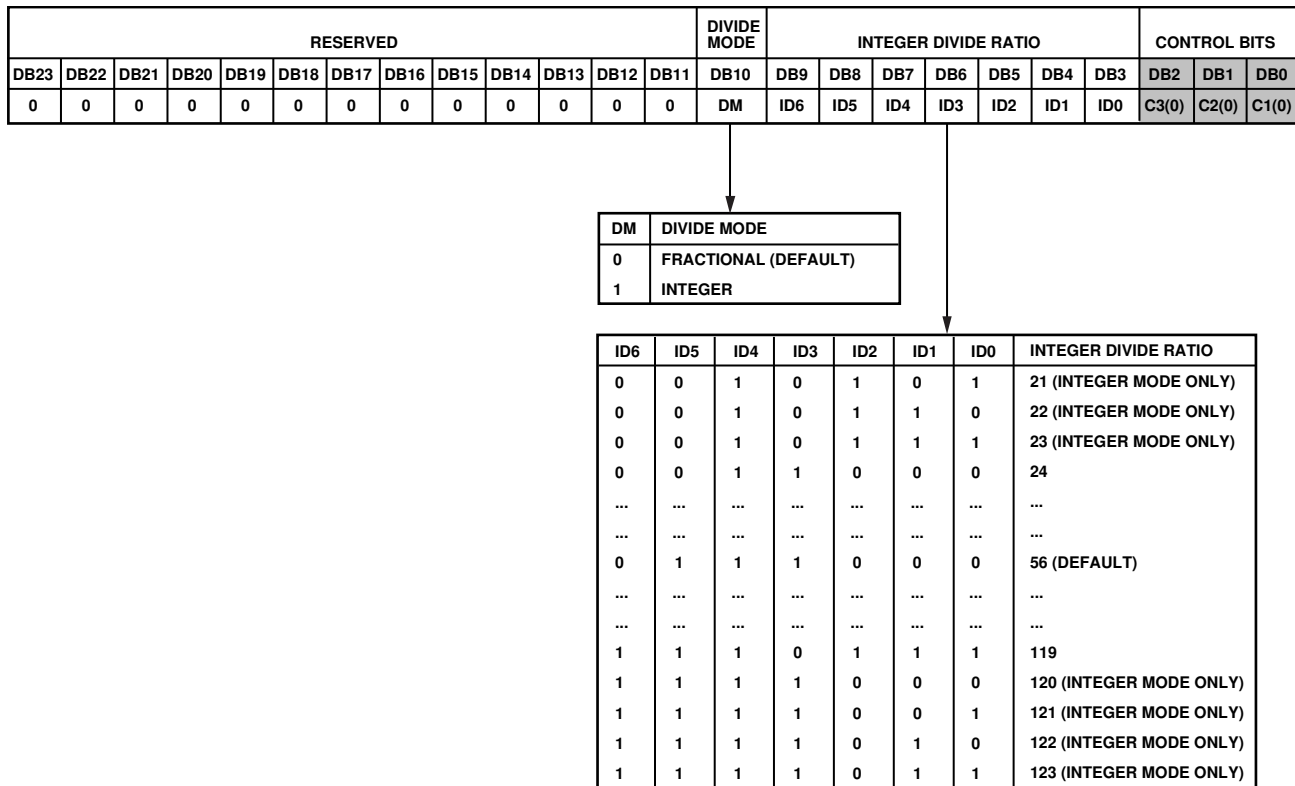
| RESERVED | | | | | | | | | | | | | DIVIDE MODE | INTEGER DIVIDE RATIO | | | | | | | CONTROL BITS | | |
|---|---|---|---|---|---|---|---|---|---|---|---|---|---|---|---|---|---|---|---|---|---|---|---|
| DB23 | DB22 | DB21 | DB20 | DB19 | DB18 | DB17 | DB16 | DB15 | DB14 | DB13 | DB12 | DB11 | DB10 | DB9 | DB8 | DB7 | DB6 | DB5 | DB4 | DB3 | DB2 | DB1 | DB0 |
| 0 | 0 | 0 | 0 | 0 | 0 | 0 | 0 | 0 | 0 | 0 | 0 | 0 | DM | ID6 | ID5 | ID4 | ID3 | ID2 | ID1 | ID0 | C3(0) | C2(0) | C1(0) |

| DM | DIVIDE MODE |
|---|---|
| 0 | FRACTIONAL (DEFAULT) |
| 1 | INTEGER |

| ID6 | ID5 | ID4 | ID3 | ID2 | ID1 | ID0 | INTEGER DIVIDE RATIO |
|---|---|---|---|---|---|---|---|
| 0 | 0 | 1 | 0 | 1 | 0 | 1 | 21 (INTEGER MODE ONLY) |
| 0 | 0 | 1 | 0 | 1 | 1 | 0 | 22 (INTEGER MODE ONLY) |
| 0 | 0 | 1 | 0 | 1 | 1 | 1 | 23 (INTEGER MODE ONLY) |
| 0 | 0 | 1 | 1 | 0 | 0 | 0 | 24 |
| ... | ... | ... | ... | ... | ... | ... | ... |
| ... | ... | ... | ... | ... | ... | ... | ... |
| 0 | 1 | 1 | 1 | 0 | 0 | 0 | 56 (DEFAULT) |
| ... | ... | ... | ... | ... | ... | ... | ... |
| ... | ... | ... | ... | ... | ... | ... | ... |
| 1 | 1 | 1 | 0 | 1 | 1 | 1 | 119 |
| 1 | 1 | 1 | 1 | 0 | 0 | 0 | 120 (INTEGER MODE ONLY) |
| 1 | 1 | 1 | 1 | 0 | 0 | 1 | 121 (INTEGER MODE ONLY) |
| 1 | 1 | 1 | 1 | 0 | 1 | 0 | 122 (INTEGER MODE ONLY) |
| 1 | 1 | 1 | 1 | 0 | 1 | 1 | 123 (INTEGER MODE ONLY) |